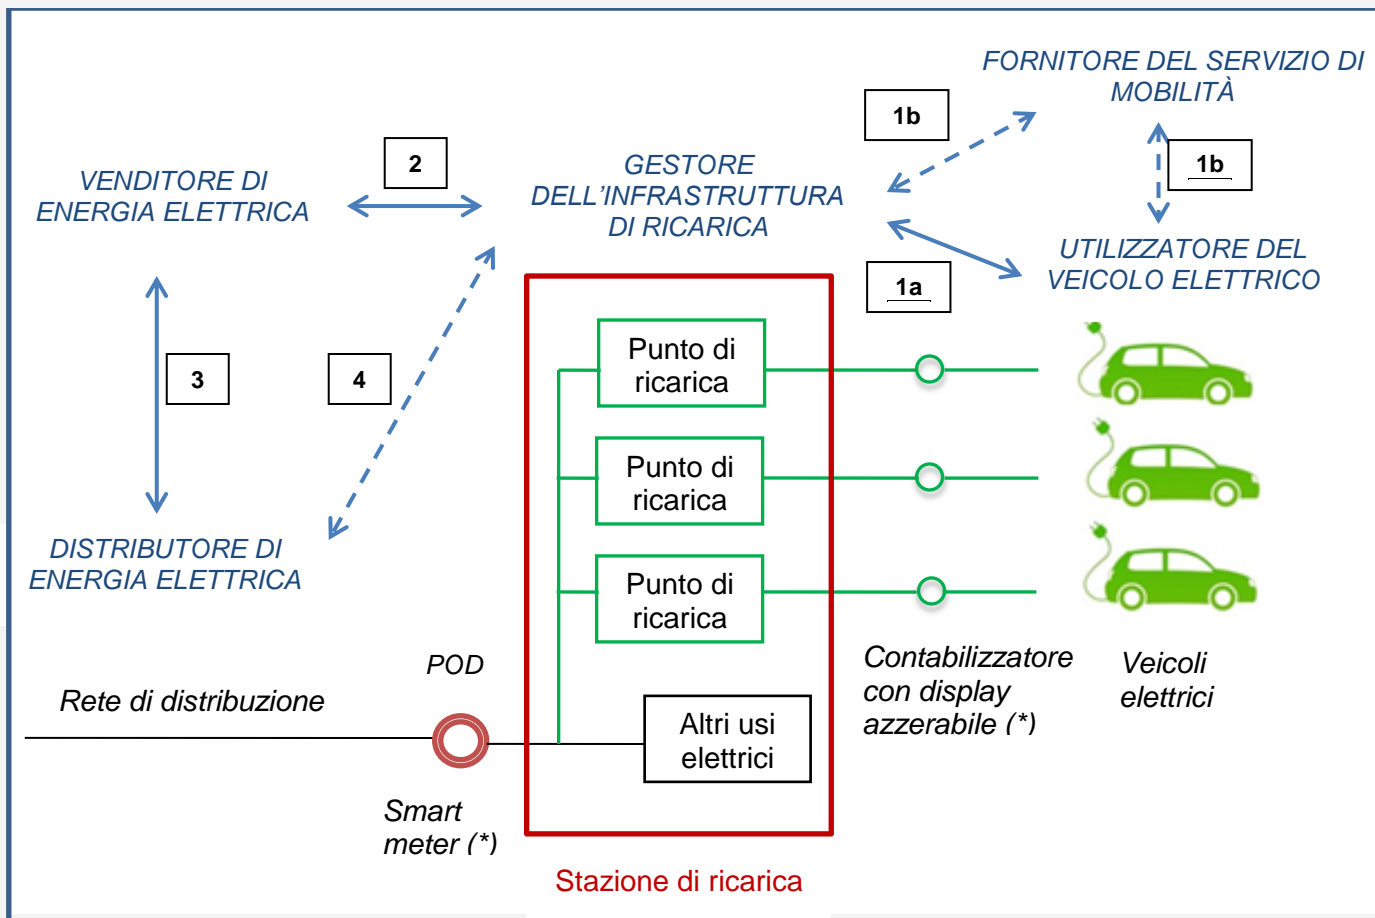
FORNITORE DEL SERVIZIO DI MOBILITÀ

1b

1b

GESTORE DELL'INFRASTRUTTURA DI RICARICA

2

VENDITORE DI ENERGIA ELETTRICA

UTILIZZATORE DEL VEICOLO ELETTRICO

1a

3

4

Punto di ricarica

Punto di ricarica

Punto di ricarica

DISTRIBUTORE DI ENERGIA ELETTRICA

POD

Rete di distribuzione

Altri usi elettrici

Contabilizzatore con display azzerabile (*)

Veicoli elettrici

Smart meter (*)

Stazione di ricarica